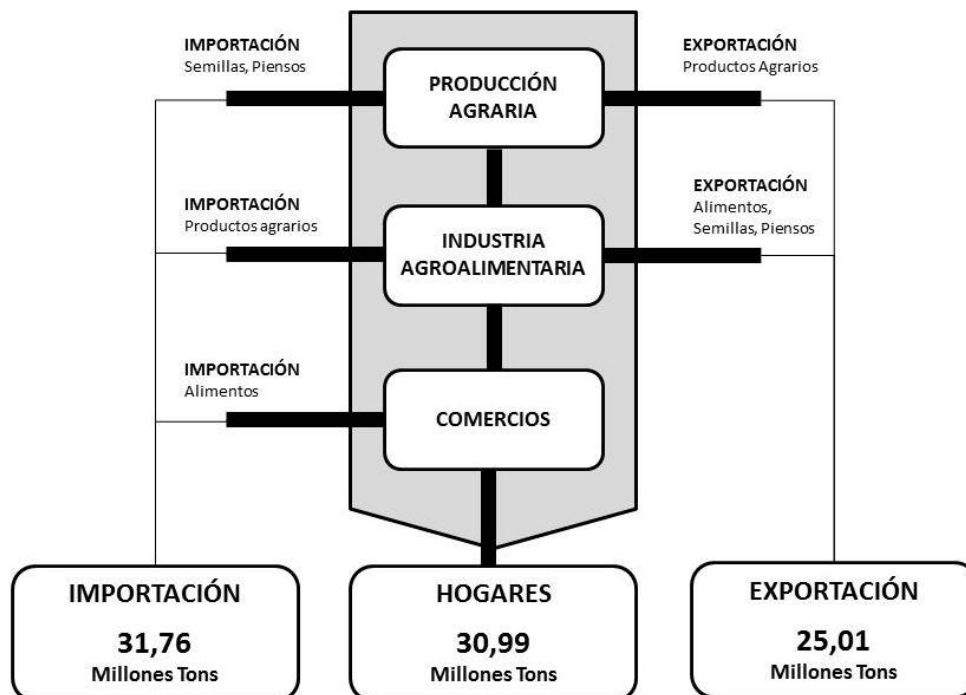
IMPORTACIÓN
Semillas, Piensos

PRODUCCIÓN AGRARIA

EXPORTACIÓN
Productos Agrarios

IMPORTACIÓN
Productos agrarios

INDUSTRIA AGROALIMENTARIA

EXPORTACIÓN
Alimentos, Semillas, Piensos

IMPORTACIÓN
Alimentos

COMERCIOS

IMPORTACIÓN
31,76
Millones Tons

HOGARES
30,99
Millones Tons

EXPORTACIÓN
25,01
Millones Tons